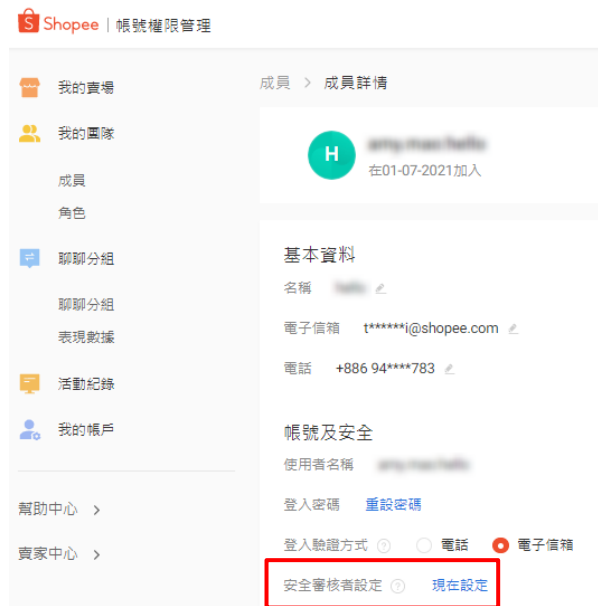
Shopee | 帳號權限管理

我的賣場

我的團隊

成員

角色

聊聊分組

聊聊分組

表現數據

活動紀錄

我的帳戶

幫助中心 >

賣家中心 >

成員 > 成員詳情

H

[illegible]

在01-07-2021加入

基本資料

名稱 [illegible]

電子信箱 t******i@shopee.com

電話 +886 94****783

帳號及安全

使用者名稱 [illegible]

登入密碼 重設密碼

登入驗證方式 電話 電子信箱

安全審核者設定 現在設定